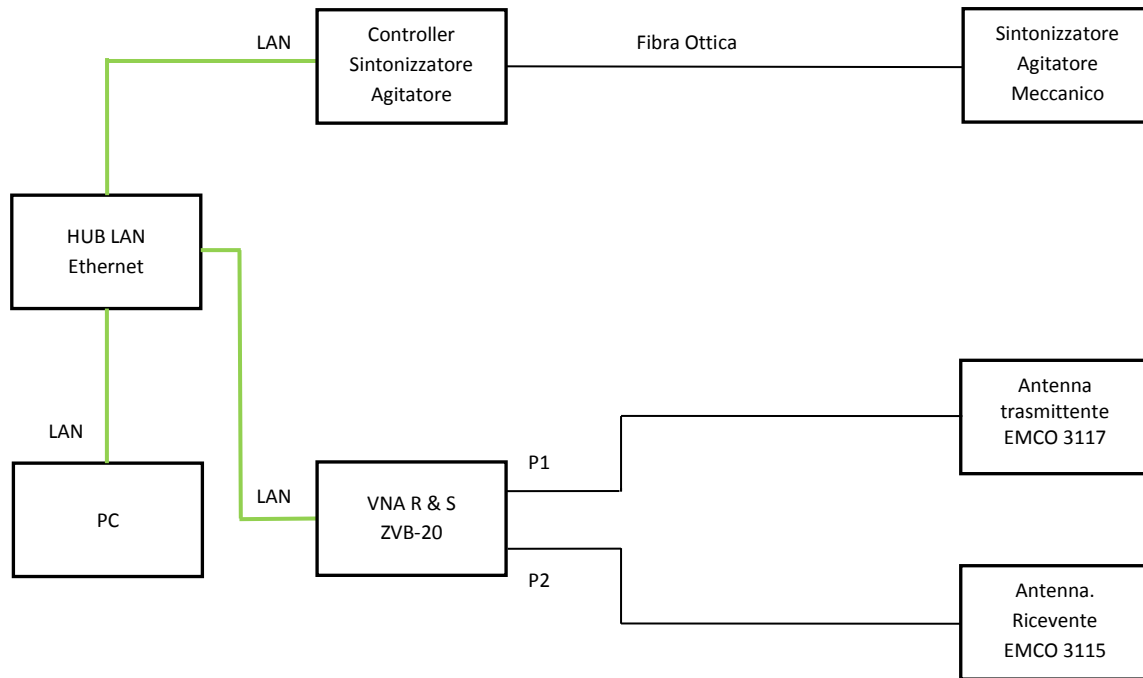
LAN

Controller Sintonizzatore Agitatore

Fibra Ottica

Sintonizzatore Agitatore Meccanico

HUB LAN Ethernet

LAN

PC

LAN

VNA R & S ZVB-20

P1

P2

Antenna trasmittente EMCO 3117

Antenna. Ricevente EMCO 3115